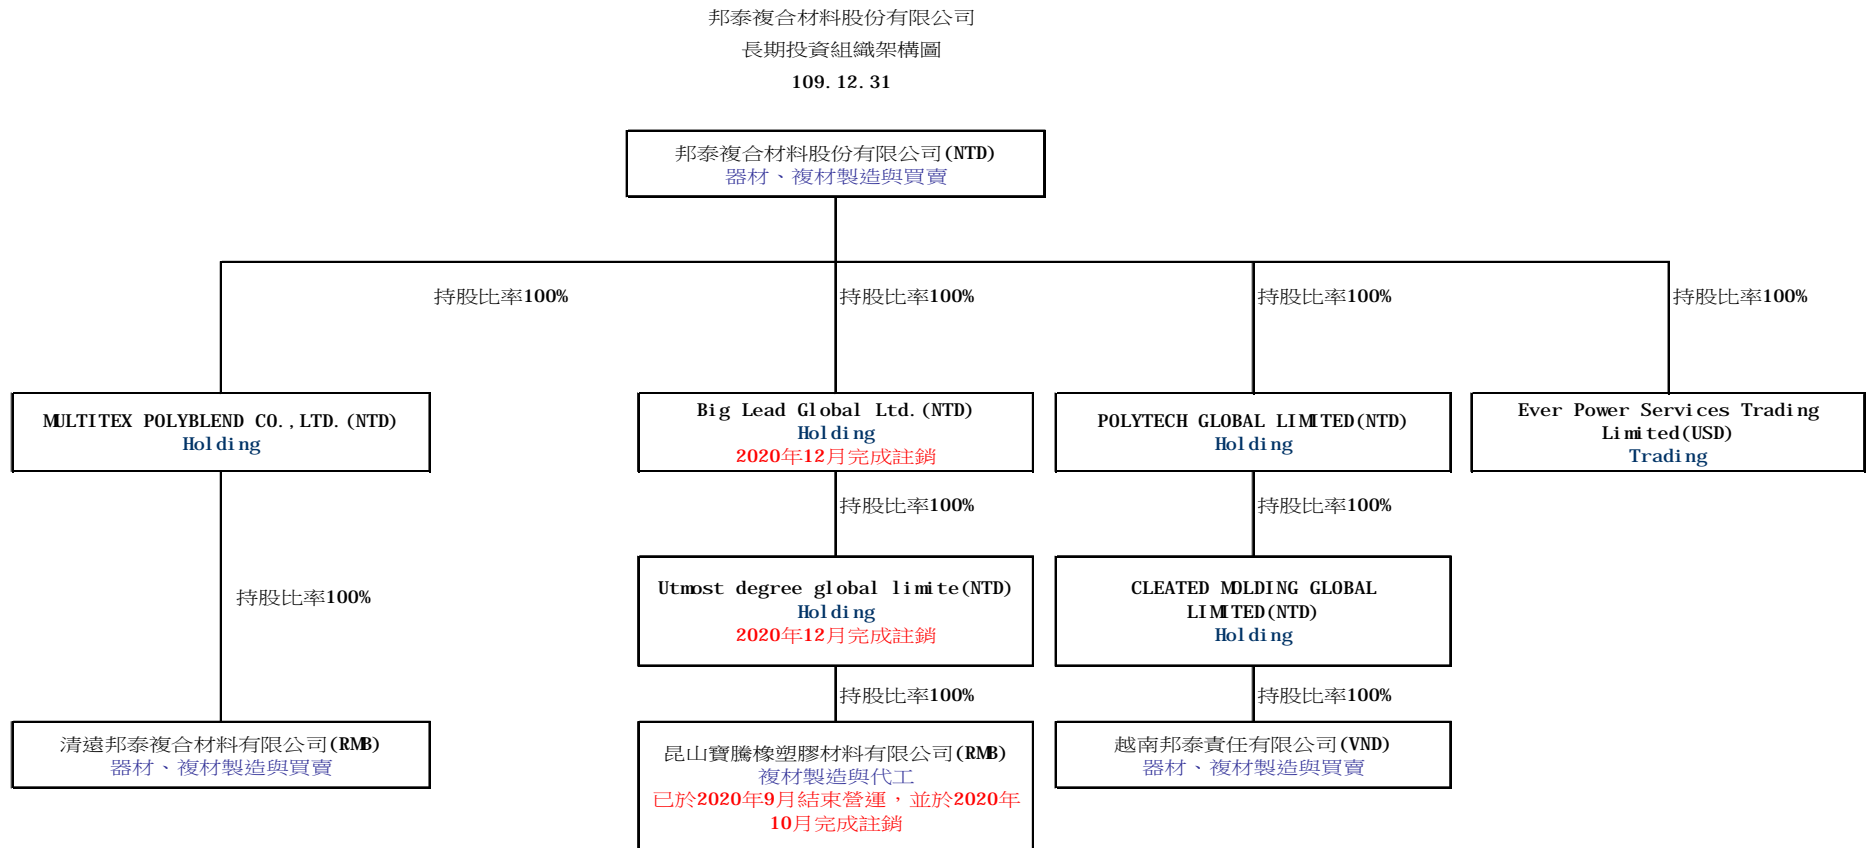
邦泰複合材料股份有限公司
長期投資組織架構圖
109.12.31

邦泰複合材料股份有限公司(NTD)
器材、複材製造與買賣

持股比率100%

持股比率100%

持股比率100%

持股比率100%

MULTITEX POLYBLEND CO.,LTD.(NTD)
Holding

Big Lead Global Ltd.(NTD)
Holding
2020年12月完成註銷

POLYTECH GLOBAL LIMITED(NTD)
Holding

Ever Power Services Trading Limited(USD)
Trading

持股比率100%

持股比率100%

持股比率100%

Utmost degree global limite(NTD)
Holding
2020年12月完成註銷

CLEATED MOLDING GLOBAL LIMITED(NTD)
Holding

持股比率100%

持股比率100%

清遠邦泰複合材料有限公司(RMB)
器材、複材製造與買賣

昆山寶騰橡塑膠材料有限公司(RMB)
複材製造與代工
已於2020年9月結束營運,並於2020年10月完成註銷

越南邦泰責任有限公司(VND)
器材、複材製造與買賣